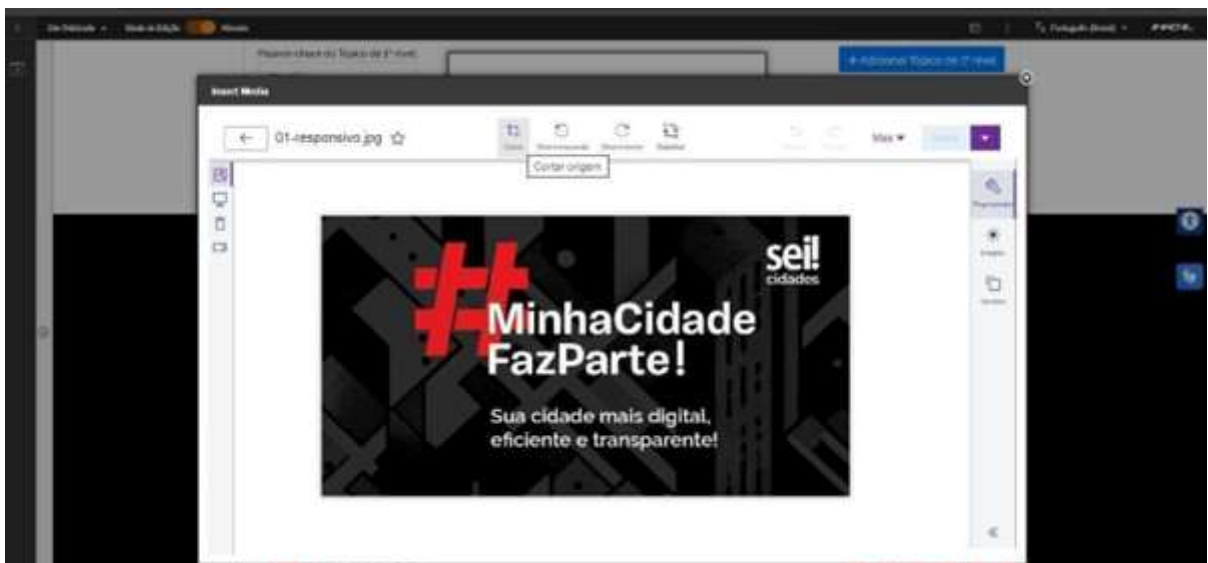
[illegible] Modo de Edição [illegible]

Português (Brasil)

+ Adicionar Tópico de 2º nível

Insert Media

01-responsivo.jpg

Cortar

Cortar origem

Máx

sei! cidades

#MinhaCidade FazParte!

Sua cidade mais digital, eficiente e transparente!